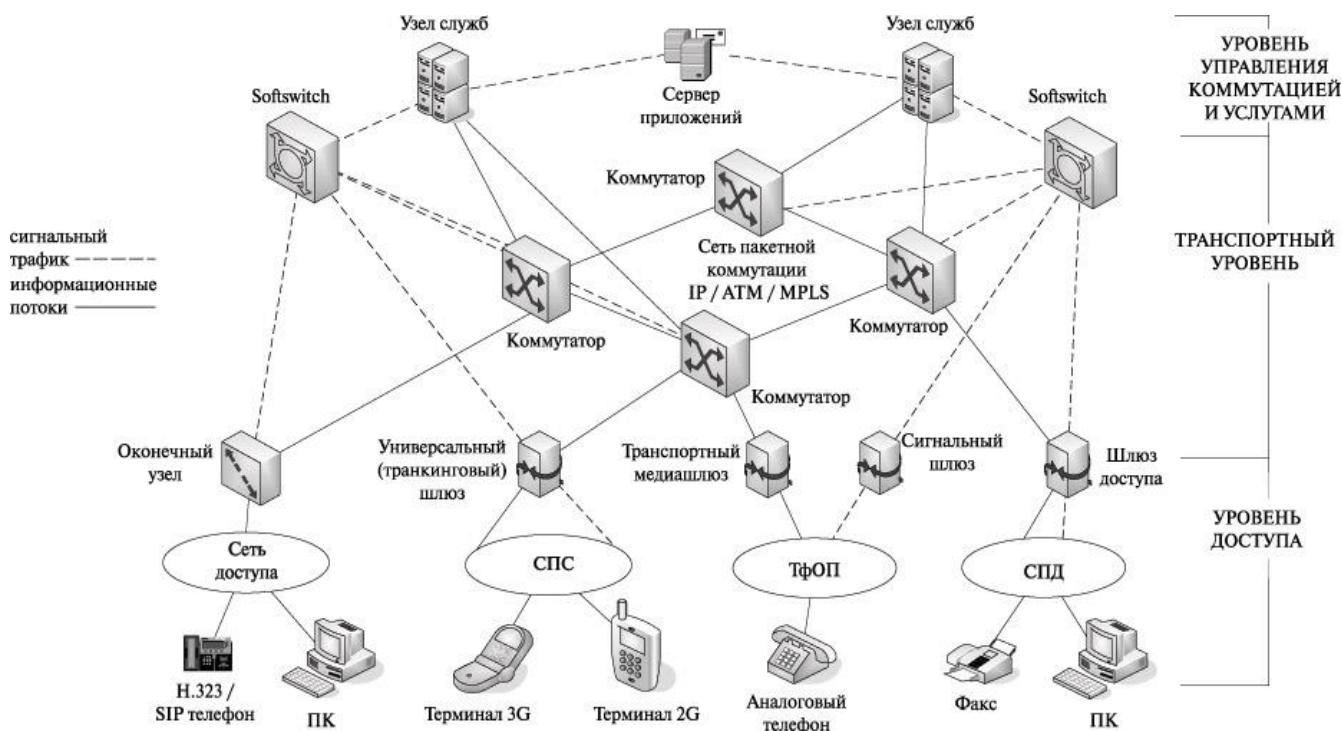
Узел служб

Сервер приложений

Узел служб

УРОВЕНЬ УПРАВЛЕНИЯ КОММУТАЦИЕЙ И УСЛУГАМИ

Softswitch

Softswitch

Коммутатор

сигнальный трафик

информационные потоки

Сеть пакетной коммутации IP / ATM / MPLS

ТРАНСПОРТНЫЙ УРОВЕНЬ

Коммутатор

Коммутатор

Коммутатор

Оконечный узел

Универсальный (транкинговый) шлюз

Транспортный медиашлюз

Сигнальный шлюз

Шлюз доступа

УРОВЕНЬ ДОСТУПА

Сеть доступа

СПС

ТфОП

СПД

H.323 / SIP телефон

ПК

Терминал 3G

Терминал 2G

Аналоговый телефон

Факс

ПК